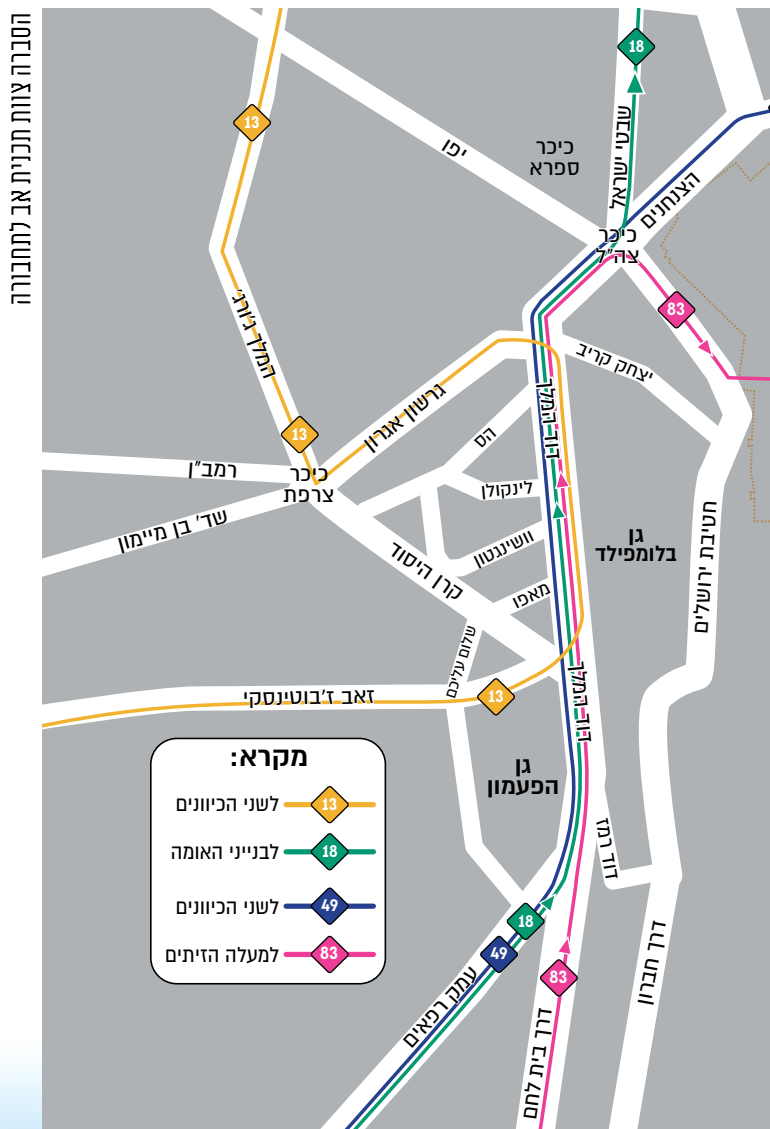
הסברה צוות תכנית אב לתחבורה

18
13
יפו
כיכר ספרא
שבטי ישראל
הנחתים
כיכר צה"ל
83
המלך ג'ורג'
יצחק קריב
גרשון אגרון
13
דוד המלך
הס
רמב"ן
כיכר צרפת
לינקולן
שד' בן מיימון
גן בלומפילד
חטיבת ירושלים
וושינגטון
קרן היסוד
מאפו
שלום עליכם
דוד המלך
13
זאב ז'בוטינסקי
גן הפעמון
מקרא:
13 לשני הכיוונים
18 לבנייני האומה
49 לשני הכיוונים
83 למעלה הזיתים
דוד רמז
דרך חברון
18
49
83
עמק רפאים
דרך בית לחם